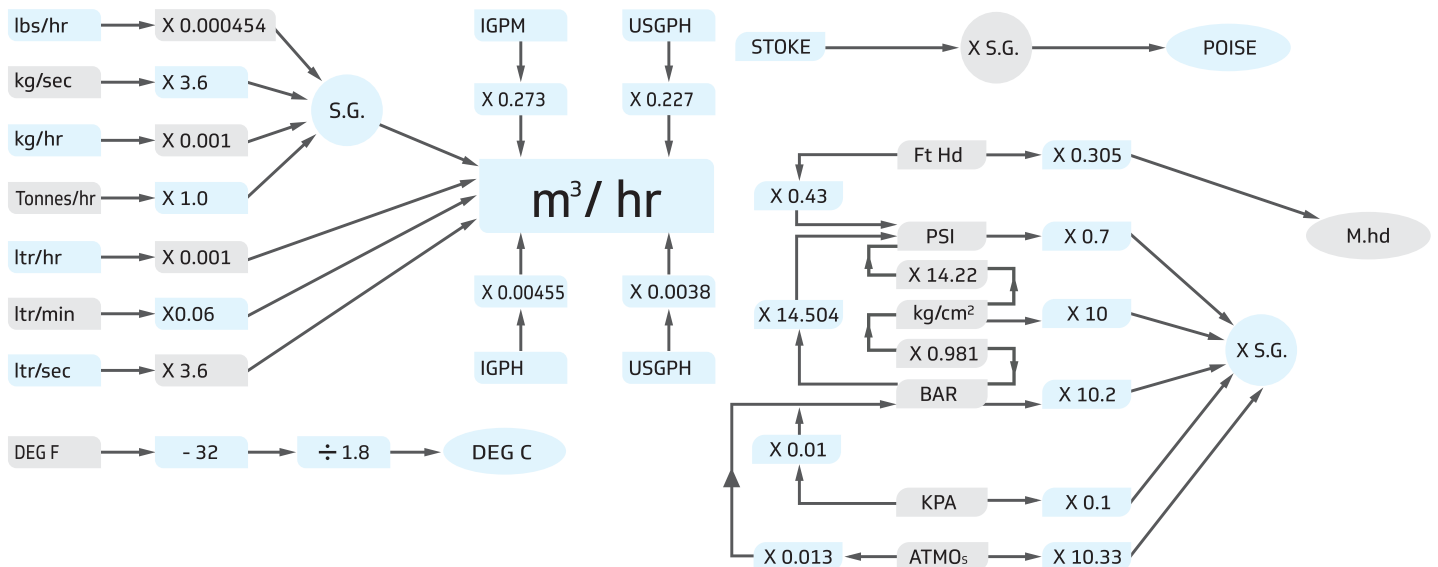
lbs/hr
X 0.000454
kg/sec
X 3.6
kg/hr
X 0.001
Tonnes/hr
X 1.0
ltr/hr
X 0.001
ltr/min
X0.06
ltr/sec
X 3.6
S.G.
IGPM
X 0.273
USGPH
X 0.227
$m^3$/ hr
X 0.00455
IGPH
X 0.0038
USGPH
STOKE
X S.G.
POISE
Ft Hd
X 0.305
X 0.43
M.hd
PSI
X 0.7
X 14.22
X 14.504
kg/cm²
X 10
X 0.981
X S.G.
BAR
X 10.2
X 0.01
KPA
X 0.1
X 0.013
ATMOs
X 10.33
DEG F
- 32
÷ 1.8
DEG C